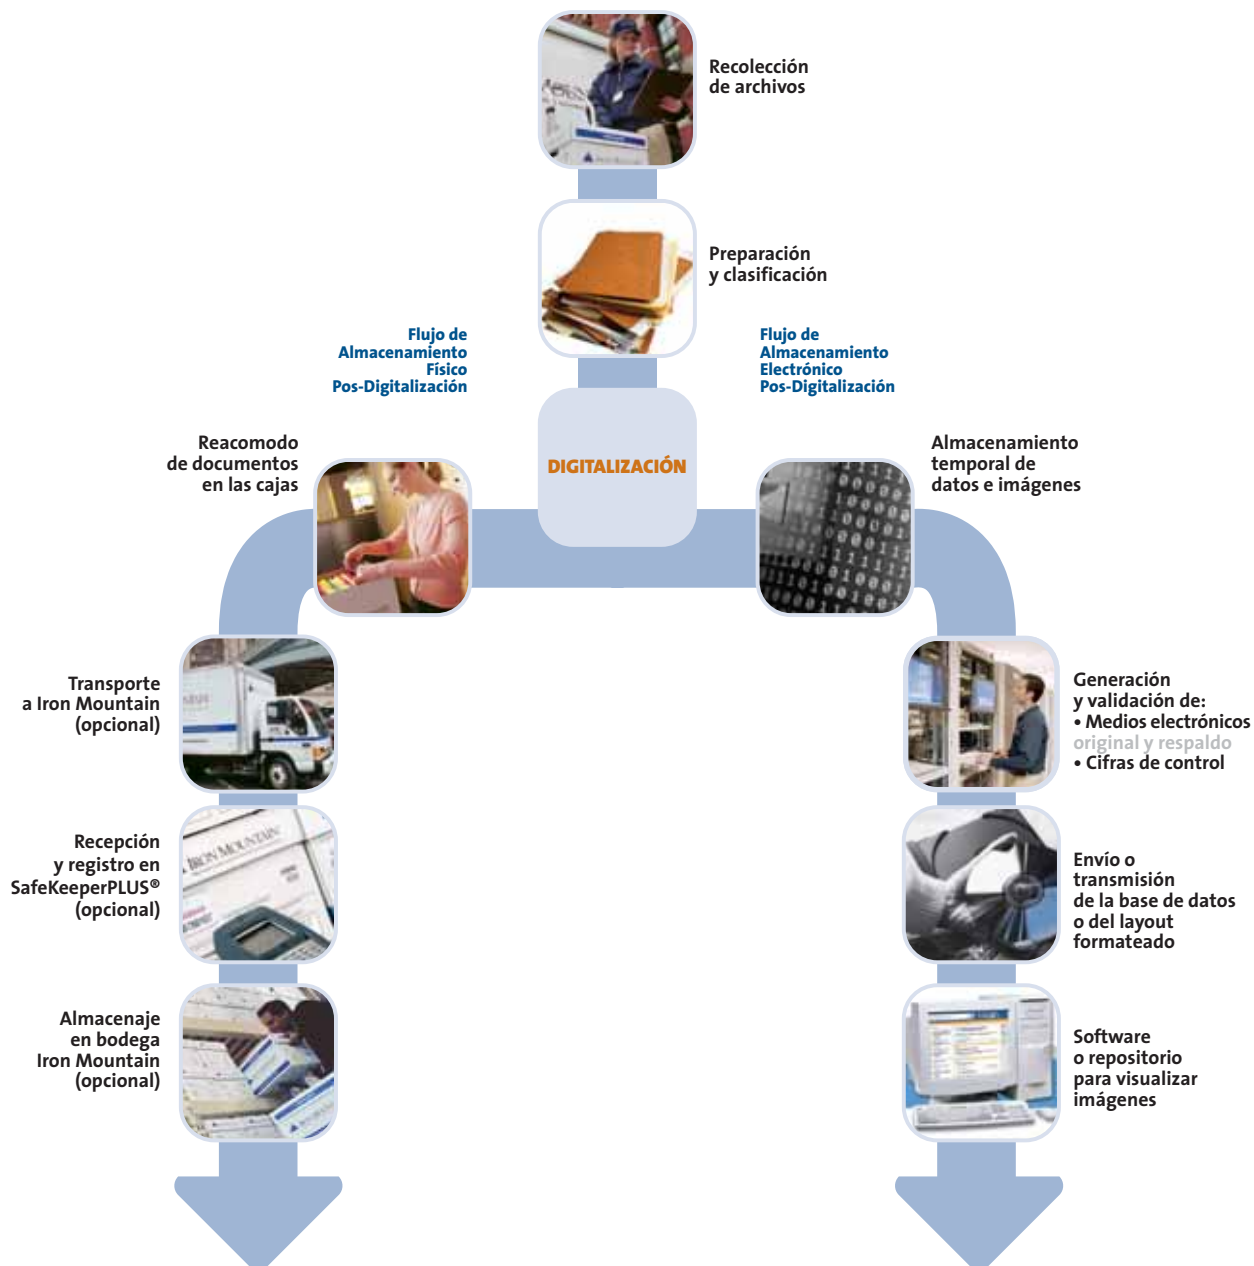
Recolección de archivos

Preparación y clasificación

Flujo de Almacenamiento Físico Pos-Digitalización

Flujo de Almacenamiento Electrónico Pos-Digitalización

DIGITALIZACIÓN

Reacomodo de documentos en las cajas

Almacenamiento temporal de datos e imágenes

Transporte a Iron Mountain (opcional)

Generación y validación de:
• Medios electrónicos original y respaldo
• Cifras de control

Recepción y registro en SafeKeeperPLUS® (opcional)

Envío o transmisión de la base de datos o del layout formateado

Almacenaje en bodega Iron Mountain (opcional)

Software o repositorio para visualizar imágenes